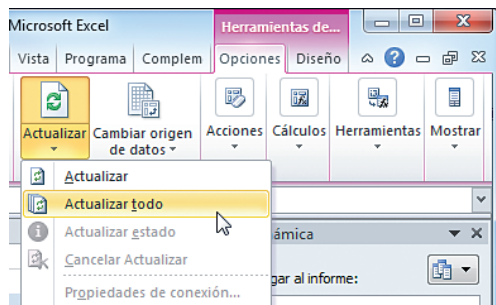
Microsoft Excel
Herramientas de...
Vista
Programa
Complem
Opciones
Diseño
Actualizar
Cambiar origen de datos
Acciones
Cálculos
Herramientas
Mostrar
Actualizar
Actualizar todo
Actualizar estado
Cancelar Actualizar
Propiedades de conexión...
ámica
gar al informe: